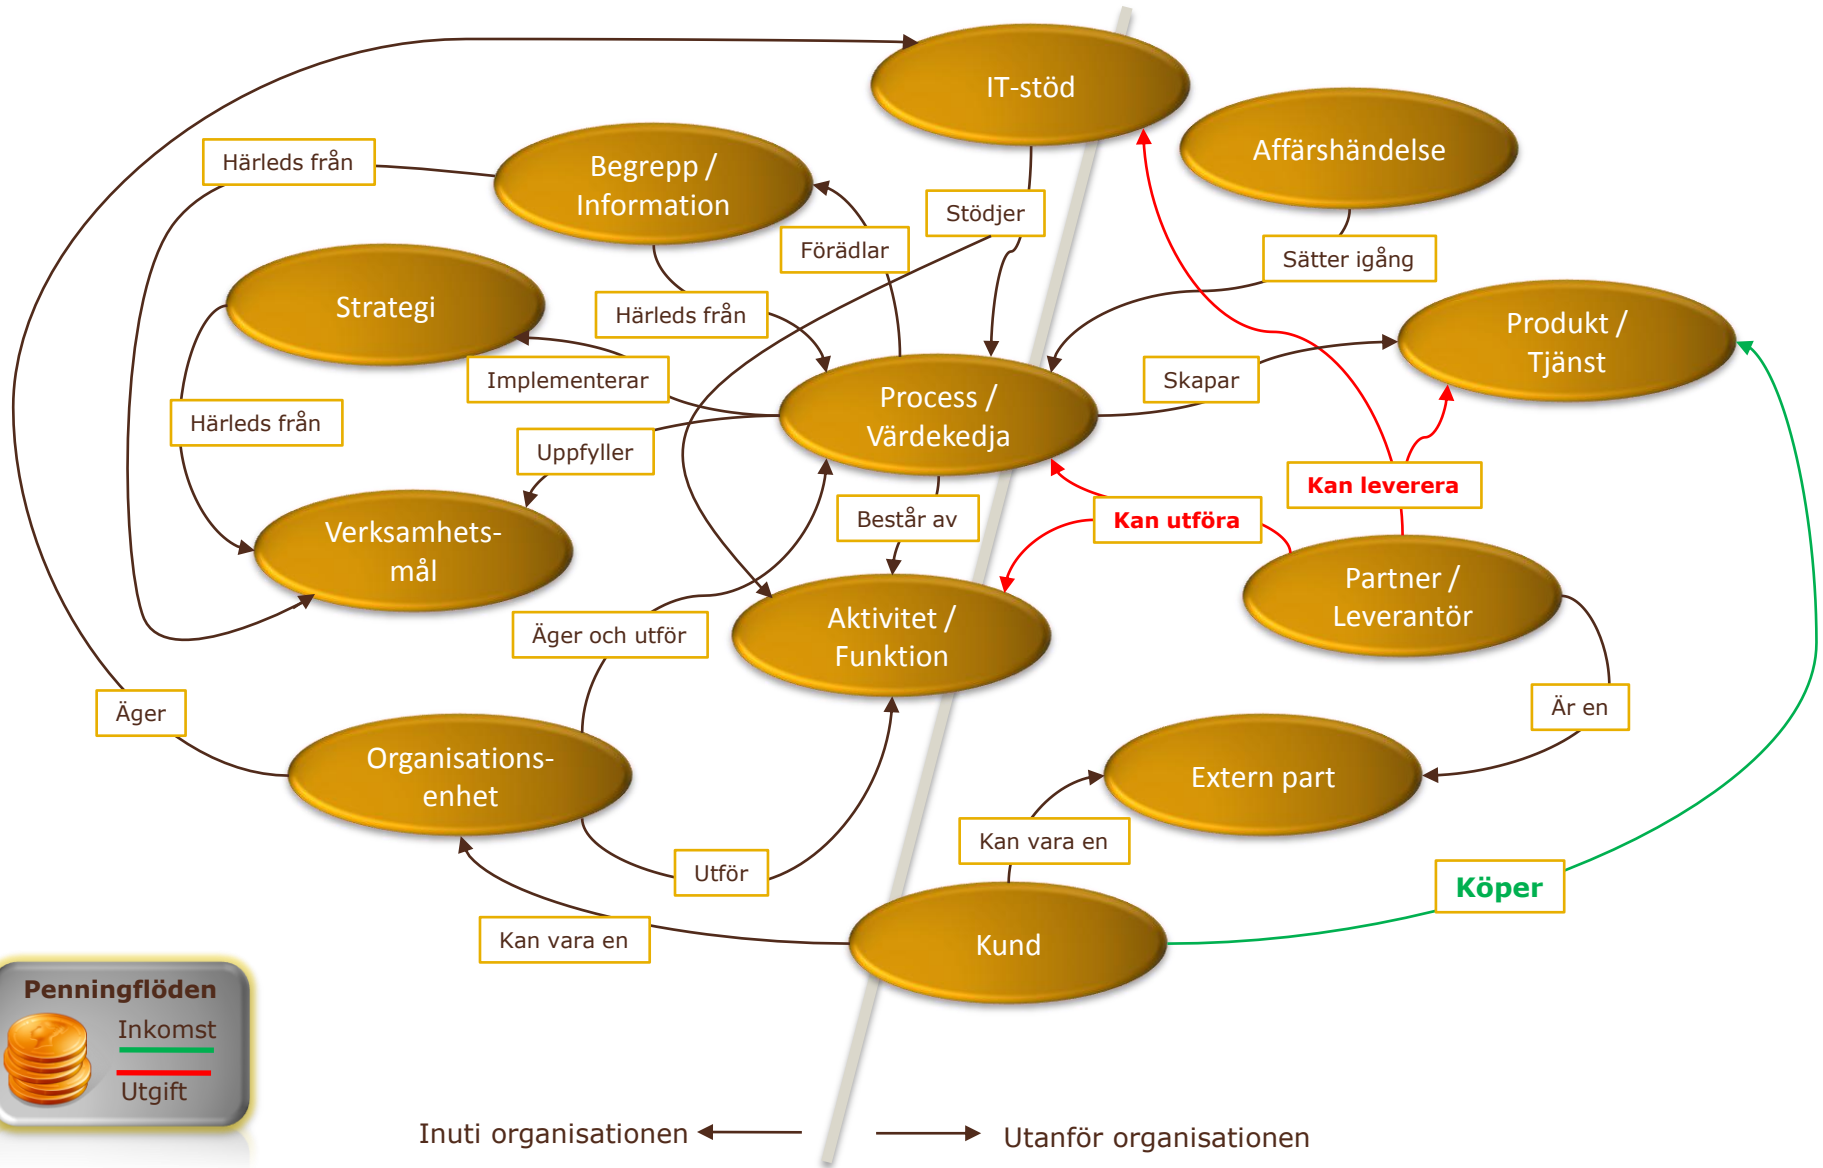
IT-stöd

Affärshändelse

Härleds från

Begrepp / Information

Stödjer

Förädlar

Sätter igång

Strategi

Härleds från

Produkt / Tjänst

Implementerar

Skapar

Process / Värdekedja

Härleds från

Uppfyller

Kan leverera

Består av

Kan utföra

Verksamhets-mål

Partner / Leverantör

Äger och utför

Aktivitet / Funktion

Äger

Är en

Organisations-enhet

Extern part

Kan vara en

Utför

Köper

Kan vara en

Kund

Penningflöden

Inkomst

Utgift

Inuti organisationen

Utanför organisationen